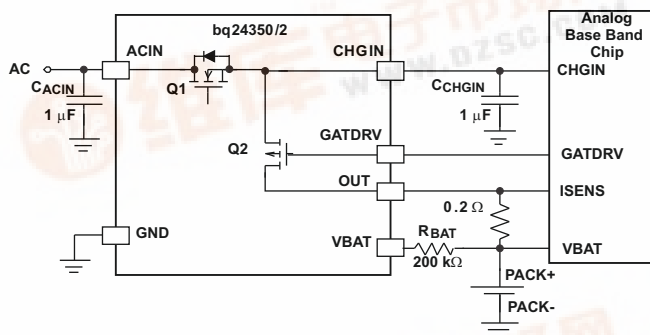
bq24350/2

Analog Base Band Chip

AC

ACIN

CHGIN

CHGIN

$C_{ACIN}$

$1\ \mu F$

Q1

$C_{CHGIN}$

$1\ \mu F$

Q2

GATDRV

GATDRV

OUT

ISENS

$0.2\ \Omega$

GND

VBAT

$R_{BAT}$

$200\ k\Omega$

VBAT

PACK+

PACK-

www.DZSC.com